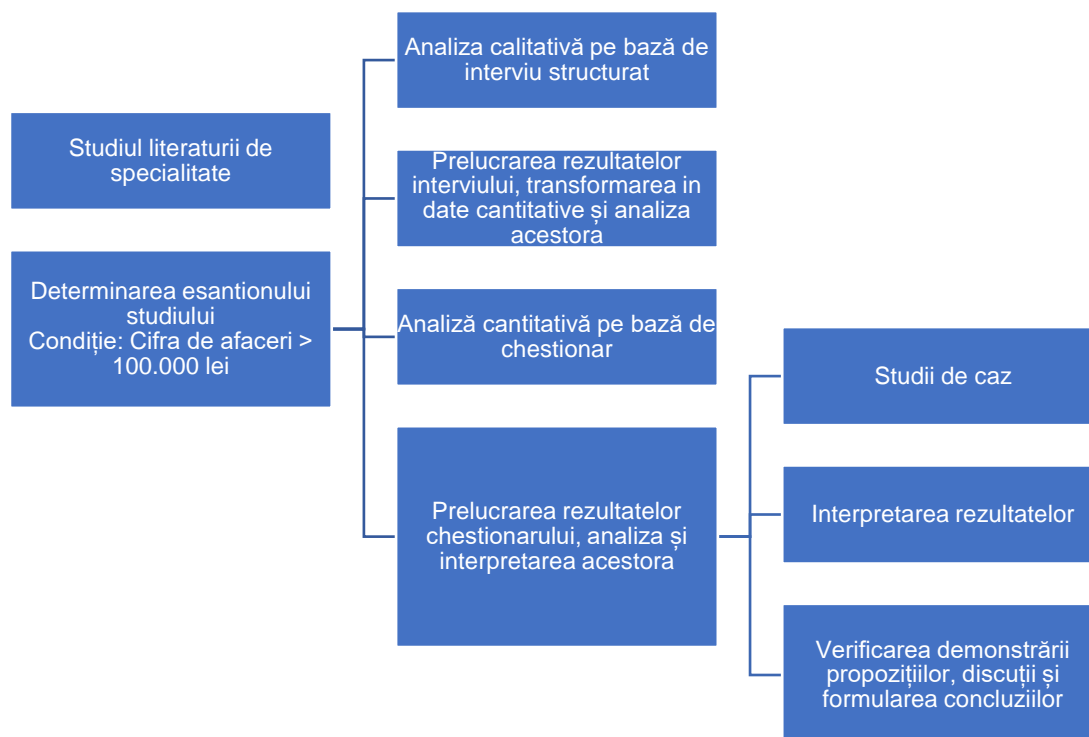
Studiul literaturii de specialitate

Determinarea esantionului studiului
Condiție: Cifra de afaceri > 100.000 lei

Analiza calitativă pe bază de interviu structurat

Prelucrarea rezultatelor interviului, transformarea in date cantitative și analiza acestora

Analiză cantitativă pe bază de chestionar

Prelucrarea rezultatelor chestionarului, analiza și interpretarea acestora

Studii de caz

Interpretarea rezultatelor

Verificarea demonstrării propozițiilor, discuții și formularea concluziilor